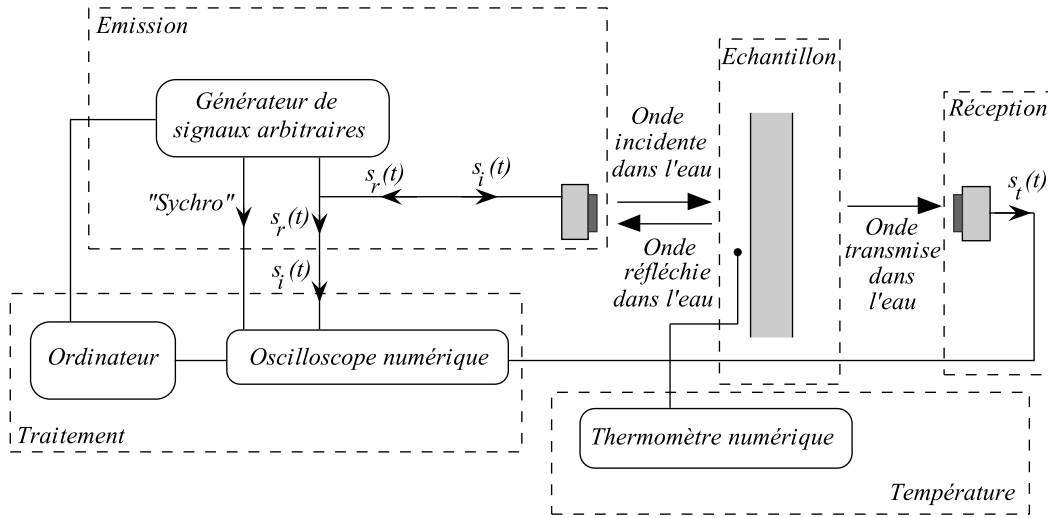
Emission

Générateur de signaux arbitraires

"Sychro"

$s_r(t)$

$s_i(t)$

$s_r(t)$

$s_i(t)$

Echantillon

Onde incidente dans l'eau

Onde réfléchie dans l'eau

Réception

$s_t(t)$

Onde transmise dans l'eau

Ordinateur

Oscilloscope numérique

Traitement

Thermomètre numérique

Température